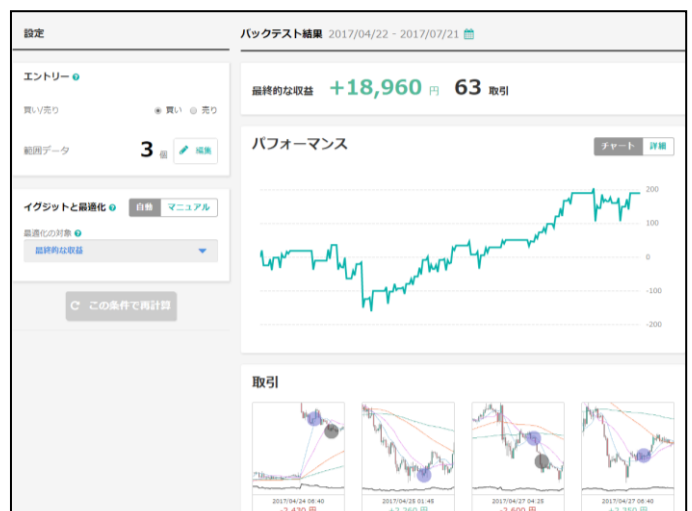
設定

エントリー ?

買い/売り ◉ 買い ○ 売り

範囲データ 3 個 編集

イグジットと最適化 ? 自動 マニュアル

最適化の対象 ?

最終的な収益

この条件で再計算

バックテスト結果 2017/04/22 - 2017/07/21

最終的な収益 +18,960 円 63 取引

パフォーマンス

チャート 詳細

200

100

0

-100

-200

取引

2017/04/24 06:40

-2,420 円

2017/04/25 01:45

+2,260 円

2017/04/27 04:25

-2,600 円

2017/04/27 06:40

+2,350 円